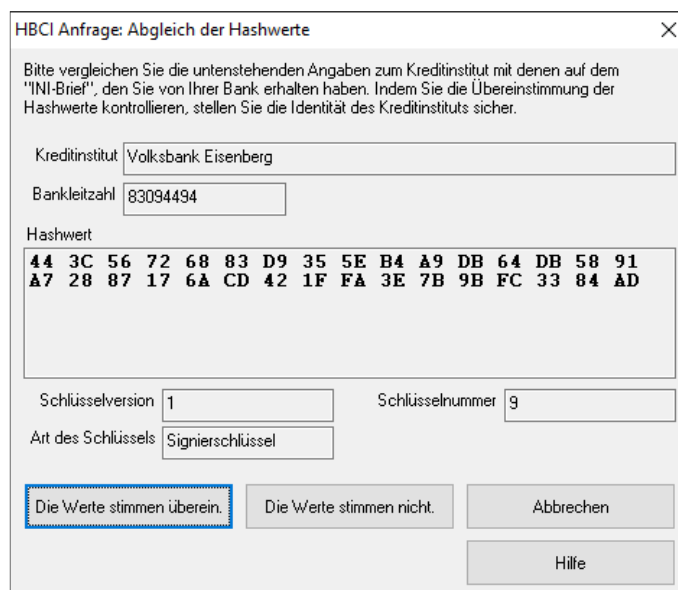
HBCI Anfrage: Abgleich der Hashwerte

×

Bitte vergleichen Sie die untenstehenden Angaben zum Kreditinstitut mit denen auf dem "INI-Brief", den Sie von Ihrer Bank erhalten haben. Indem Sie die Übereinstimmung der Hashwerte kontrollieren, stellen Sie die Identität des Kreditinstituts sicher.

Kreditinstitut Volksbank Eisenberg

Bankleitzahl 83094494

Hashwert
44 3C 56 72 68 83 D9 35 5E B4 A9 DB 64 DB 58 91
A7 28 87 17 6A CD 42 1F FA 3E 7B 9B FC 33 84 AD

Schlüsselversion 1

Schlüsselnummer 9

Art des Schlüssels Signierschlüssel

Die Werte stimmen überein.

Die Werte stimmen nicht.

Abbrechen

Hilfe